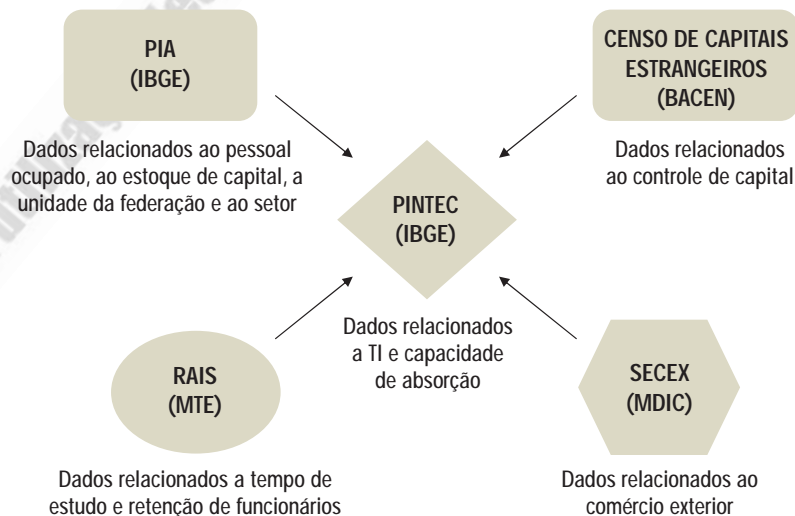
PIA
(IBGE)

Dados relacionados ao pessoal ocupado, ao estoque de capital, a unidade da federação e ao setor

CENSO DE CAPITAIS ESTRANGEIROS
(BACEN)

Dados relacionados ao controle de capital

PINTEC
(IBGE)

Dados relacionados a TI e capacidade de absorção

RAIS
(MTE)

Dados relacionados a tempo de estudo e retenção de funcionários

SECEX
(MDIC)

Dados relacionados ao comércio exterior